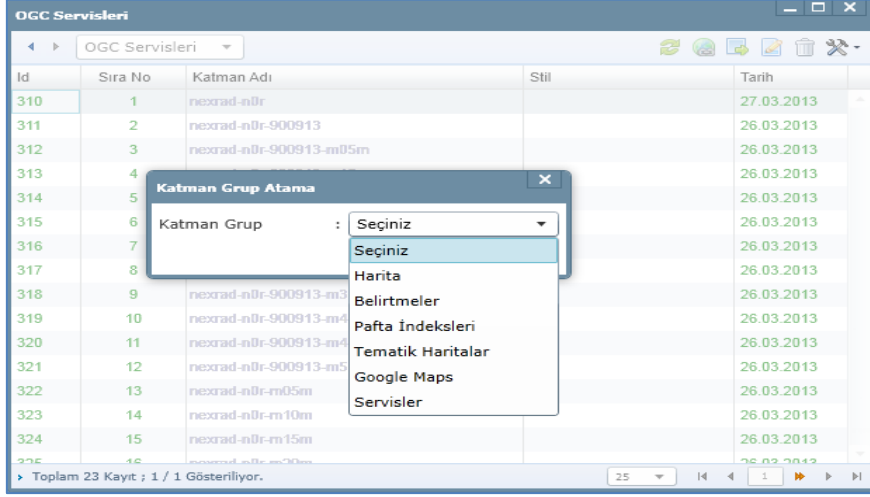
OGC Servisleri

OGC Servisleri

| Id | Sıra No | Katman Adı | Stil | Tarih |
|---|---|---|---|---|
| 310 | 1 | nexrad-n0r | | 27.03.2013 |
| 311 | 2 | nexrad-n0r-900913 | | 26.03.2013 |
| 312 | 3 | nexrad-n0r-900913-m05m | | 26.03.2013 |
| 313 | 4 | | | 26.03.2013 |
| 314 | 5 | | | 26.03.2013 |
| 315 | 6 | | | 26.03.2013 |
| 316 | 7 | | | 26.03.2013 |
| 317 | 8 | | | 26.03.2013 |
| 318 | 9 | nexrad-n0r-900913-m3 | | 26.03.2013 |
| 319 | 10 | nexrad-n0r-900913-m4 | | 26.03.2013 |
| 320 | 11 | nexrad-n0r-900913-m4 | | 26.03.2013 |
| 321 | 12 | nexrad-n0r-900913-m5 | | 26.03.2013 |
| 322 | 13 | nexrad-n0r-m05m | | 26.03.2013 |
| 323 | 14 | nexrad-n0r-m10m | | 26.03.2013 |
| 324 | 15 | nexrad-n0r-m15m | | 26.03.2013 |
| 325 | 16 | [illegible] | | 26.03.2013 |

Katman Grup Atama

Katman Grup : Seçiniz

Seçiniz
Harita
Belirtmeler
Pafta İndeksleri
Tematik Haritalar
Google Maps
Servisler

Toplam 23 Kayıt ; 1 / 1 Gösteriliyor.

25

1